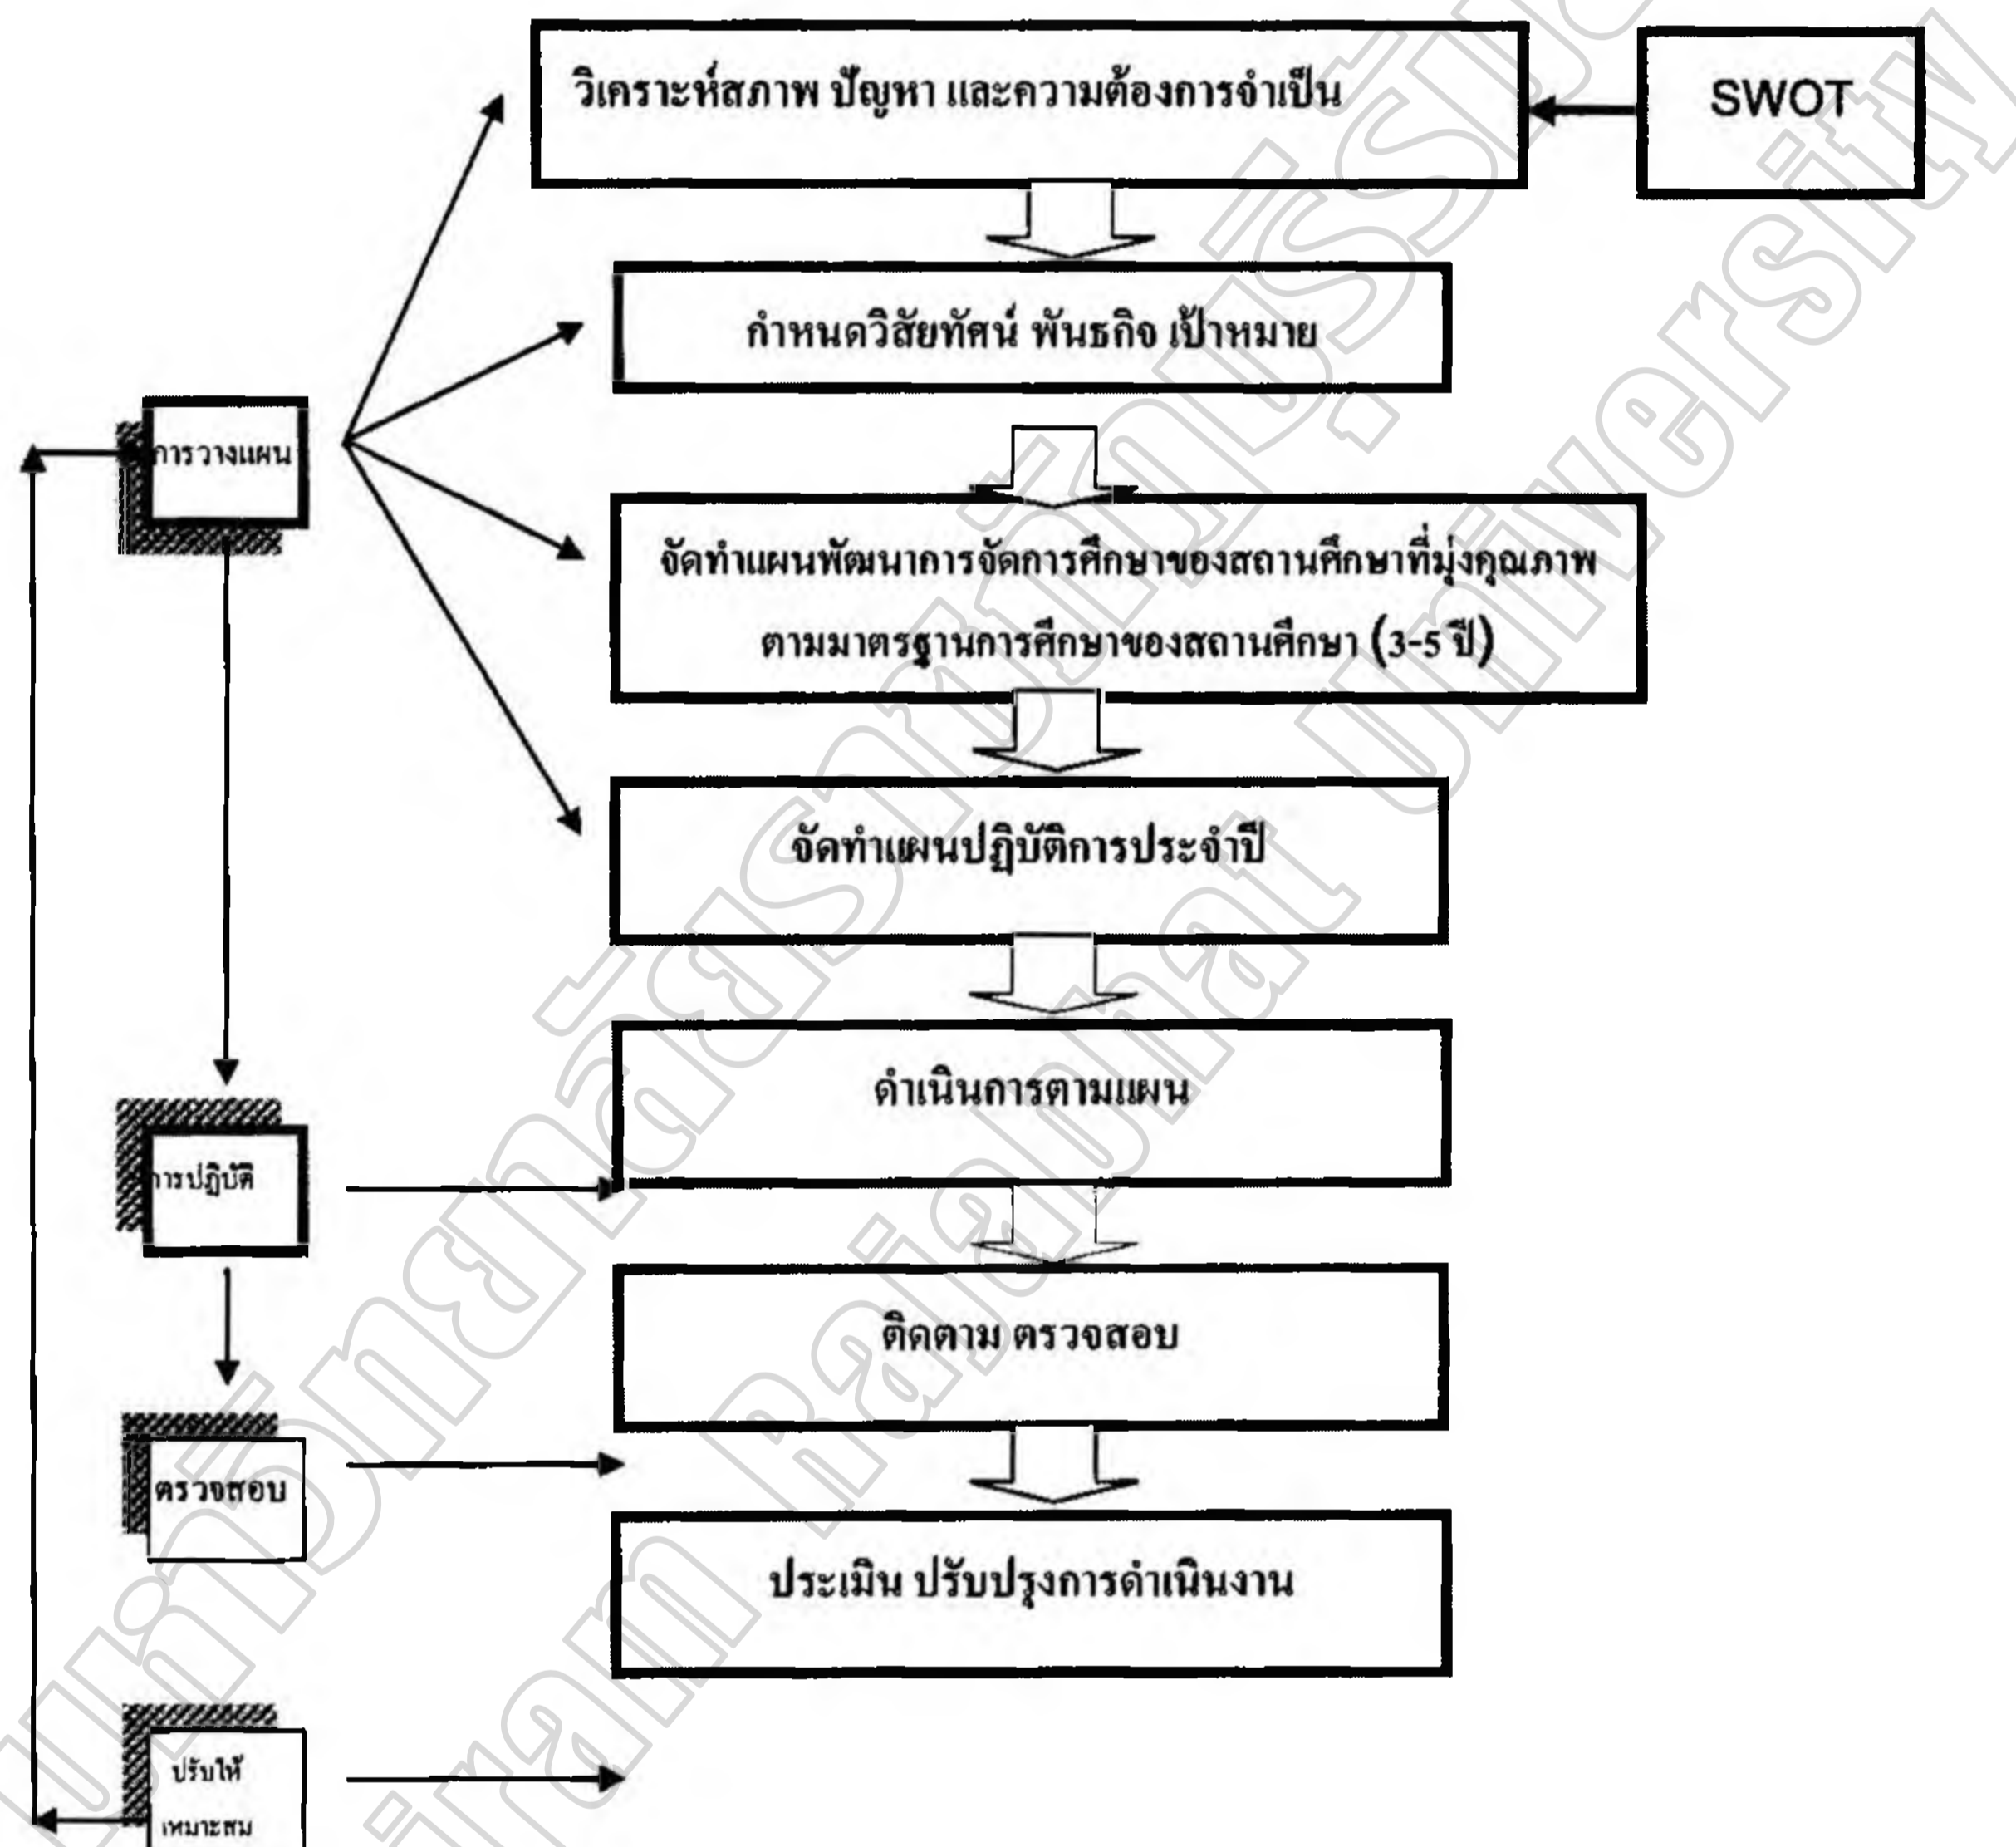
วิเคราะห์สภาพ ปัญหา และความต้องการจำเป็น

SWOT

กำหนดวิสัยทัศน์ พันธกิจ เป้าหมาย

การวางแผน

จัดทำแผนพัฒนาการจัดการศึกษาของสถานศึกษาที่มุ่งคุณภาพ ตามมาตรฐานการศึกษาของสถานศึกษา (3-5 ปี)

จัดทำแผนปฏิบัติการประจำปี

ดำเนินการตามแผน

การปฏิบัติ

ติดตาม ตรวจสอบ

ตรวจสอบ

ประเมิน ปรับปรุงการดำเนินงาน

ปรับให้ เหมาะสม